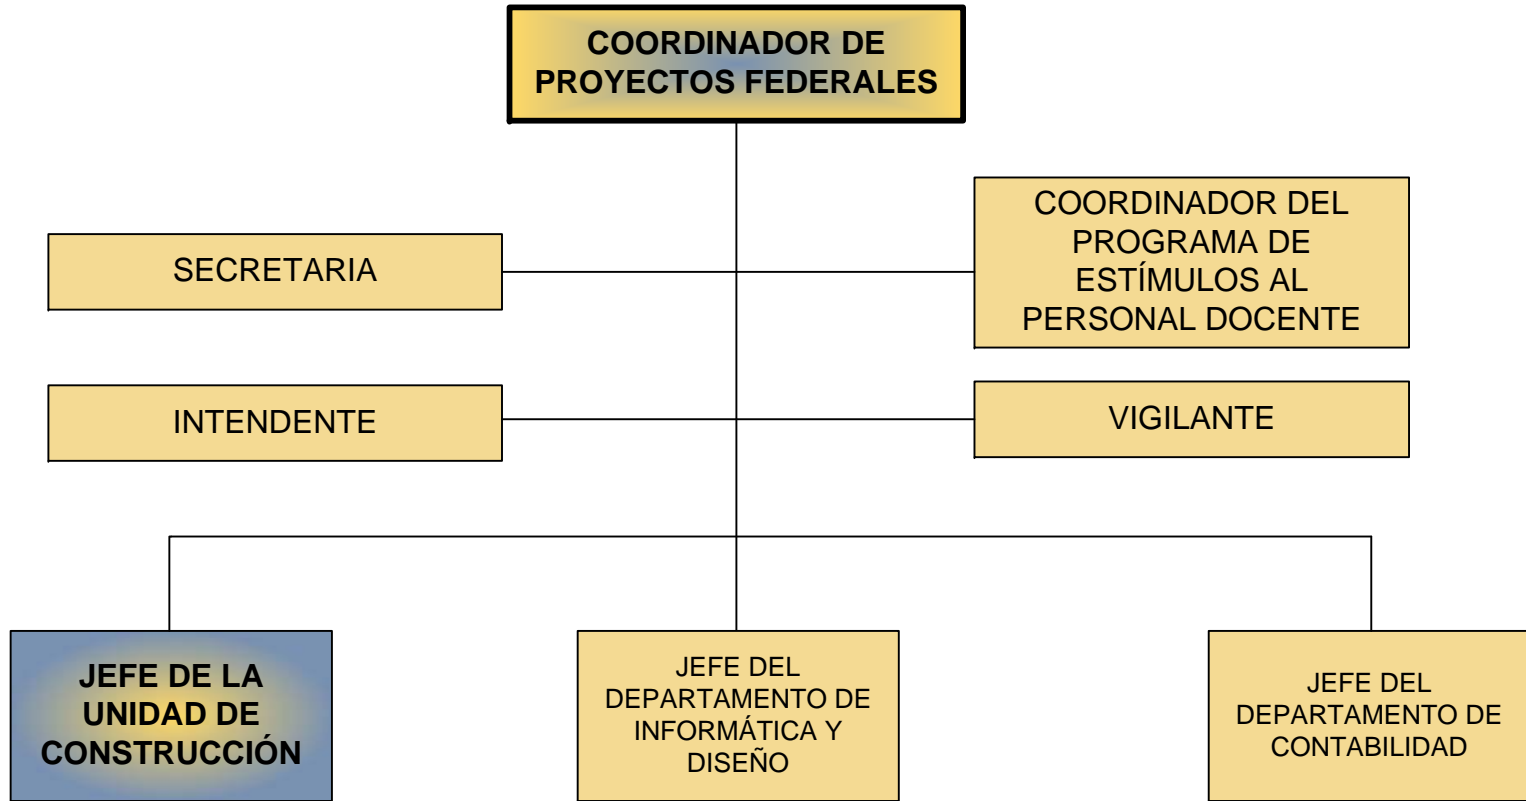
COORDINADOR DE PROYECTOS FEDERALES

SECRETARIA

COORDINADOR DEL PROGRAMA DE ESTÍMULOS AL PERSONAL DOCENTE

INTENDENTE

VIGILANTE

JEFE DE LA UNIDAD DE CONSTRUCCIÓN

JEFE DEL DEPARTAMENTO DE INFORMÁTICA Y DISEÑO

JEFE DEL DEPARTAMENTO DE CONTABILIDAD